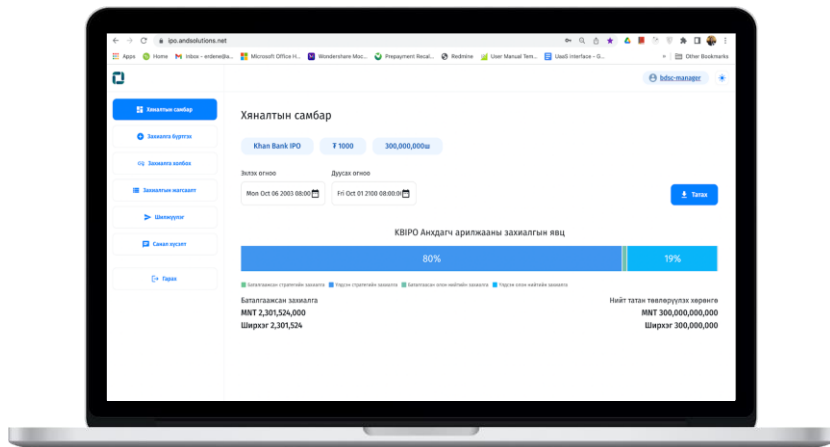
ipo.andsolutions.net

Apps Home Inbox - erdene@a... Microsoft Office H... Wondershare Moc... Prepayment Recal... Redmine User Manual Tem... UaaS Interface - G... Other Bookmarks

bdsc-manager

Хяналтын самбар
Захиалга бүртгэх
Захиалга холбох
Захиалгын жагсаалт
Шилжүүлэг
Санал хүсэлт
Гарах

Хяналтын самбар

Khan Bank IPO ₮ 1000 300,000,000ш

Эхлэх огноо Mon Oct 06 2003 08:00
Дуусах огноо Fri Oct 01 2100 08:00

Татах

KBIPO Анхдагч арилжааны захиалгын явц

80% 19%

Баталгаажсан стратегийн захиалга Үлдсэн стратегийн захиалга Баталгаажсан олон нийтийн захиалга Үлдсэн олон нийтийн захиалга

Баталгаажсан захиалга
MNT 2,301,524,000
Ширхэг 2,301,524

Нийт татан төвлөрүүлэх хэрэгцээ
MNT 300,000,000,000
Ширхэг 300,000,000